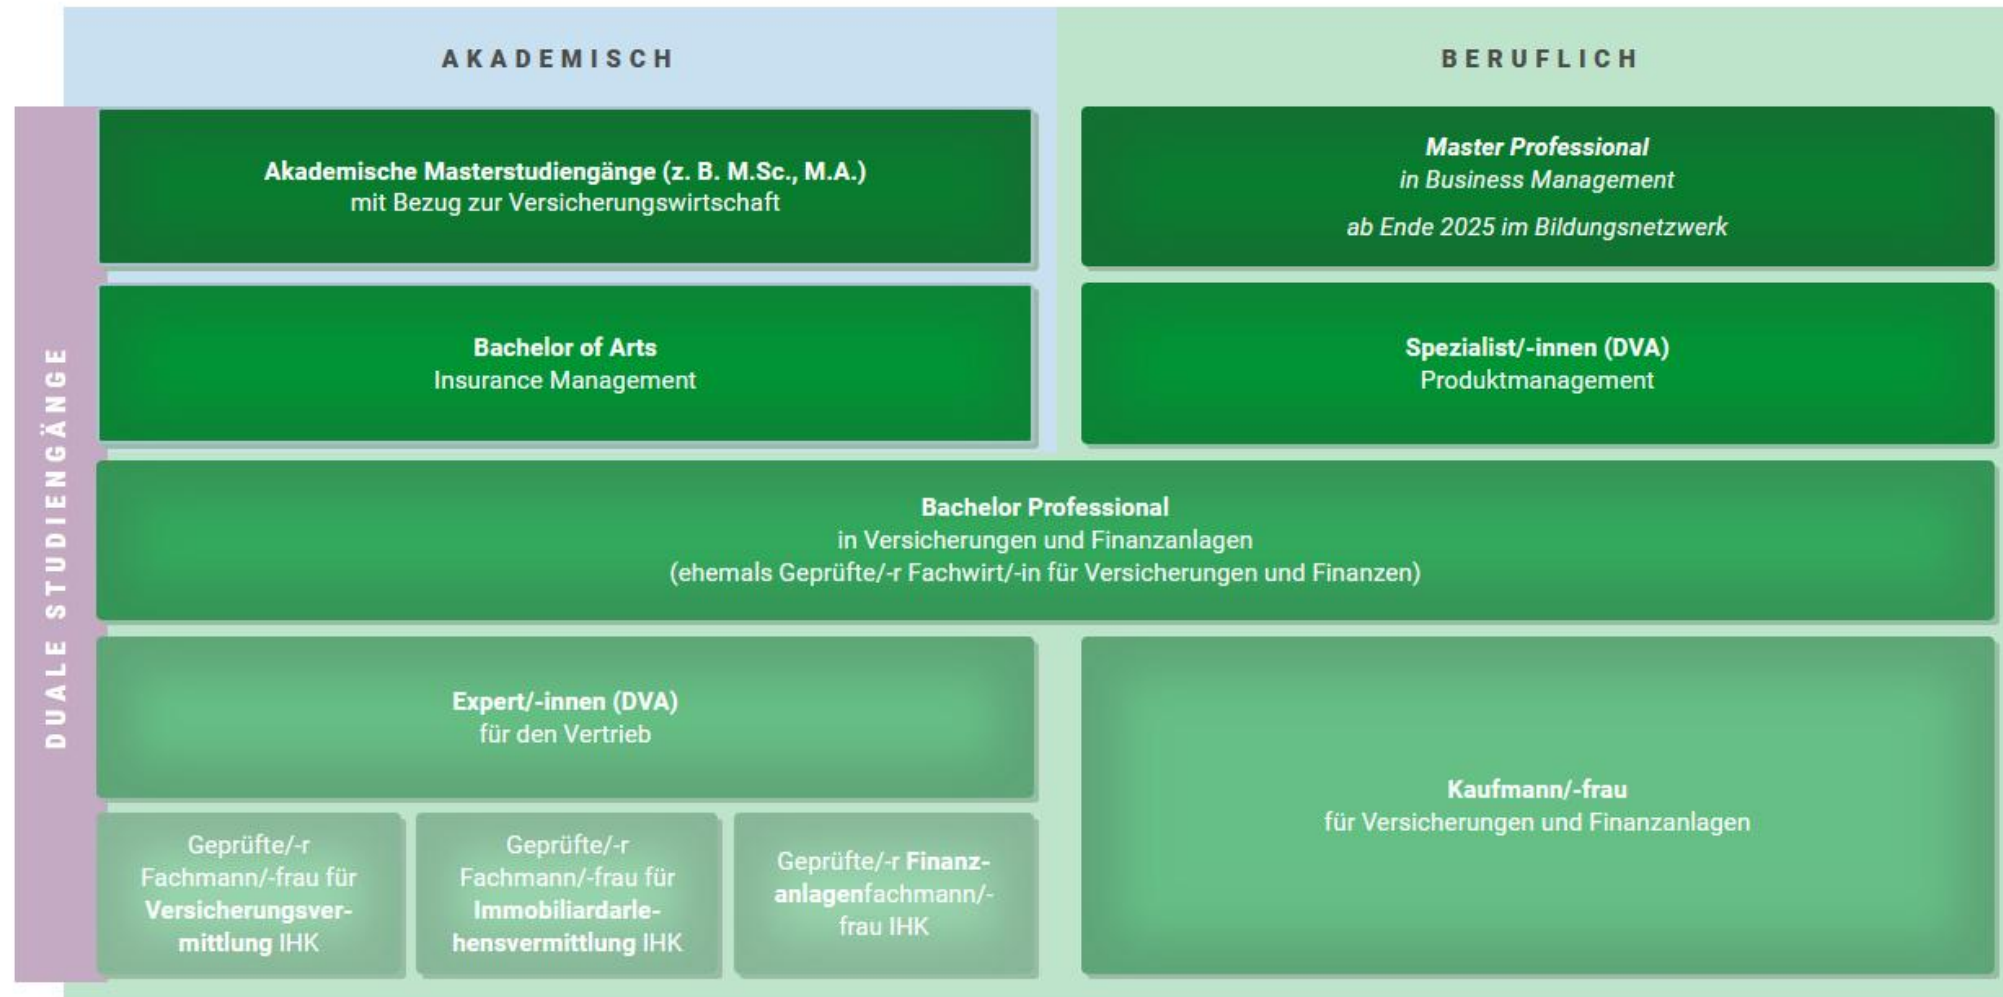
AKADEMISCH

BERUFLICH

DUALE STUDIENGÄNGE

Akademische Masterstudiengänge (z. B. M.Sc., M.A.)
mit Bezug zur Versicherungswirtschaft

Master Professional
in Business Management

ab Ende 2025 im Bildungsnetzwerk

Bachelor of Arts
Insurance Management

Spezialist/-innen (DVA)
Produktmanagement

Bachelor Professional
in Versicherungen und Finanzanlagen
(ehemals Geprüfte/-r Fachwirt/-in für Versicherungen und Finanzen)

Expert/-innen (DVA)
für den Vertrieb

Kaufmann/-frau
für Versicherungen und Finanzanlagen

Geprüfte/-r Fachmann/-frau für Versicherungsvermittlung IHK

Geprüfte/-r Fachmann/-frau für Immobiliardarlehensvermittlung IHK

Geprüfte/-r Finanzanlagenfachmann/-frau IHK